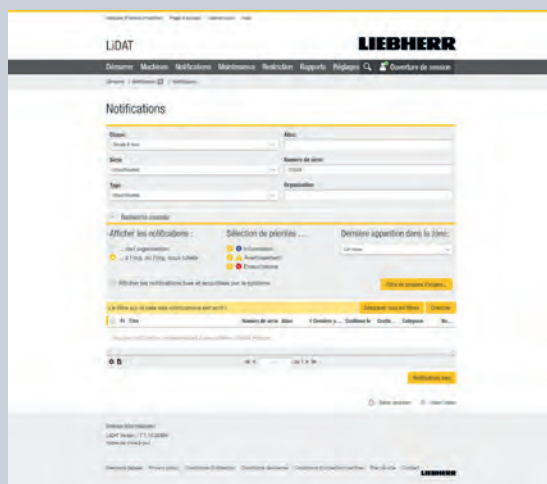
LiDAT

LIEBHERR

Démarrer Machines Notifications Maintenance Restriction Rapports Réglages Ouverture de session

Notifications

Classe:

Alias:

Série:

Numéro de série:

Type:

Organisation:

Recherche avancée

Afficher les notifications :

Sélection de priorités :

Dernière apparition dans la zone:

Information

Avertissement

Exceptionnel

Filtre de groupes d'engins

Notifications lues

LIEBHERR